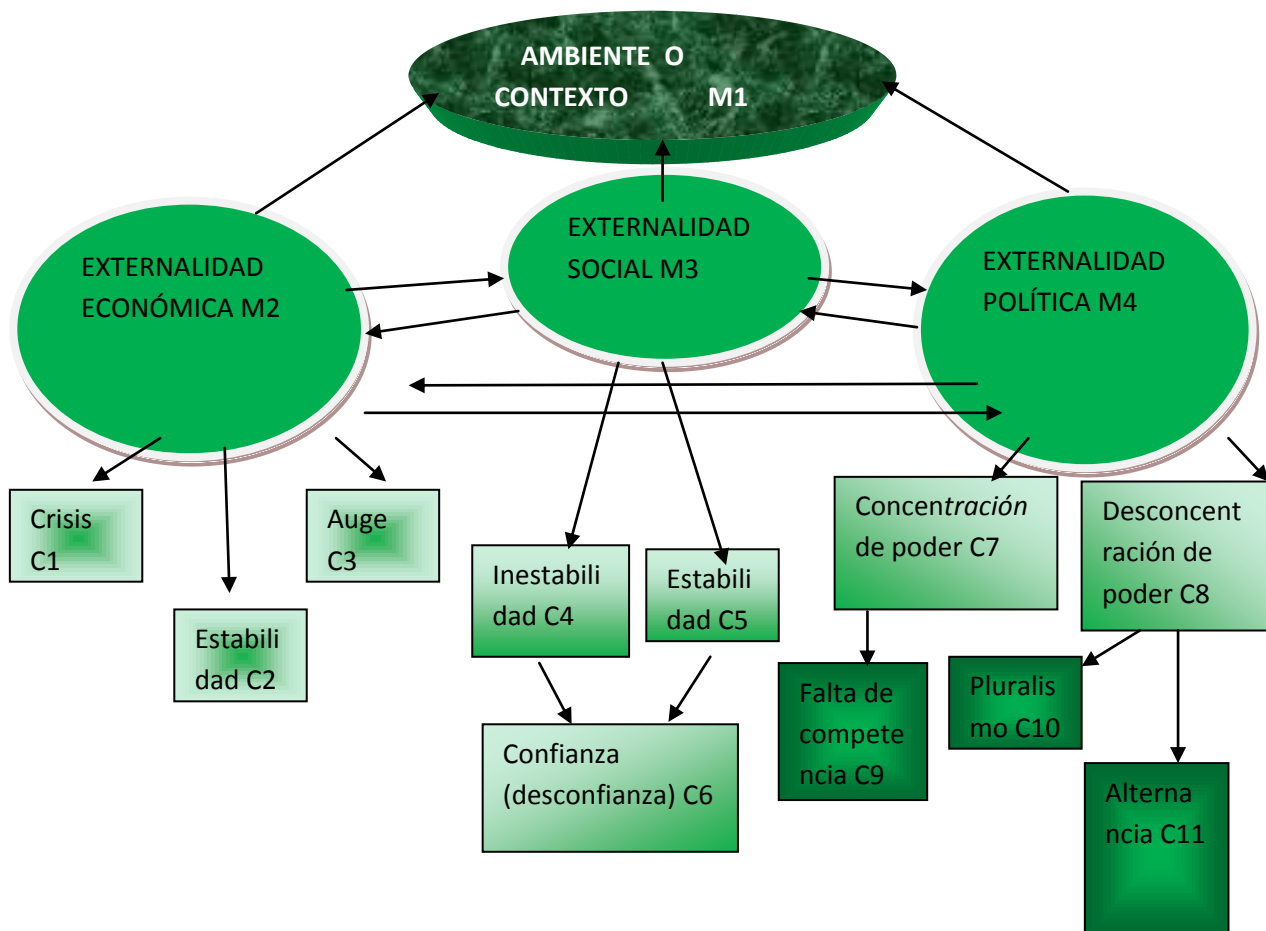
AMBIENTE O CONTEXTO M1

EXTERNALIDAD ECONÓMICA M2

EXTERNALIDAD SOCIAL M3

EXTERNALIDAD POLÍTICA M4

Crisis C1

Estabilidad C2

Auge C3

Inestabilidad C4

Estabilidad C5

Confianza (desconfianza) C6

Concentración de poder C7

Desconcentración de poder C8

Falta de competencia C9

Pluralismo C10

Alternancia C11